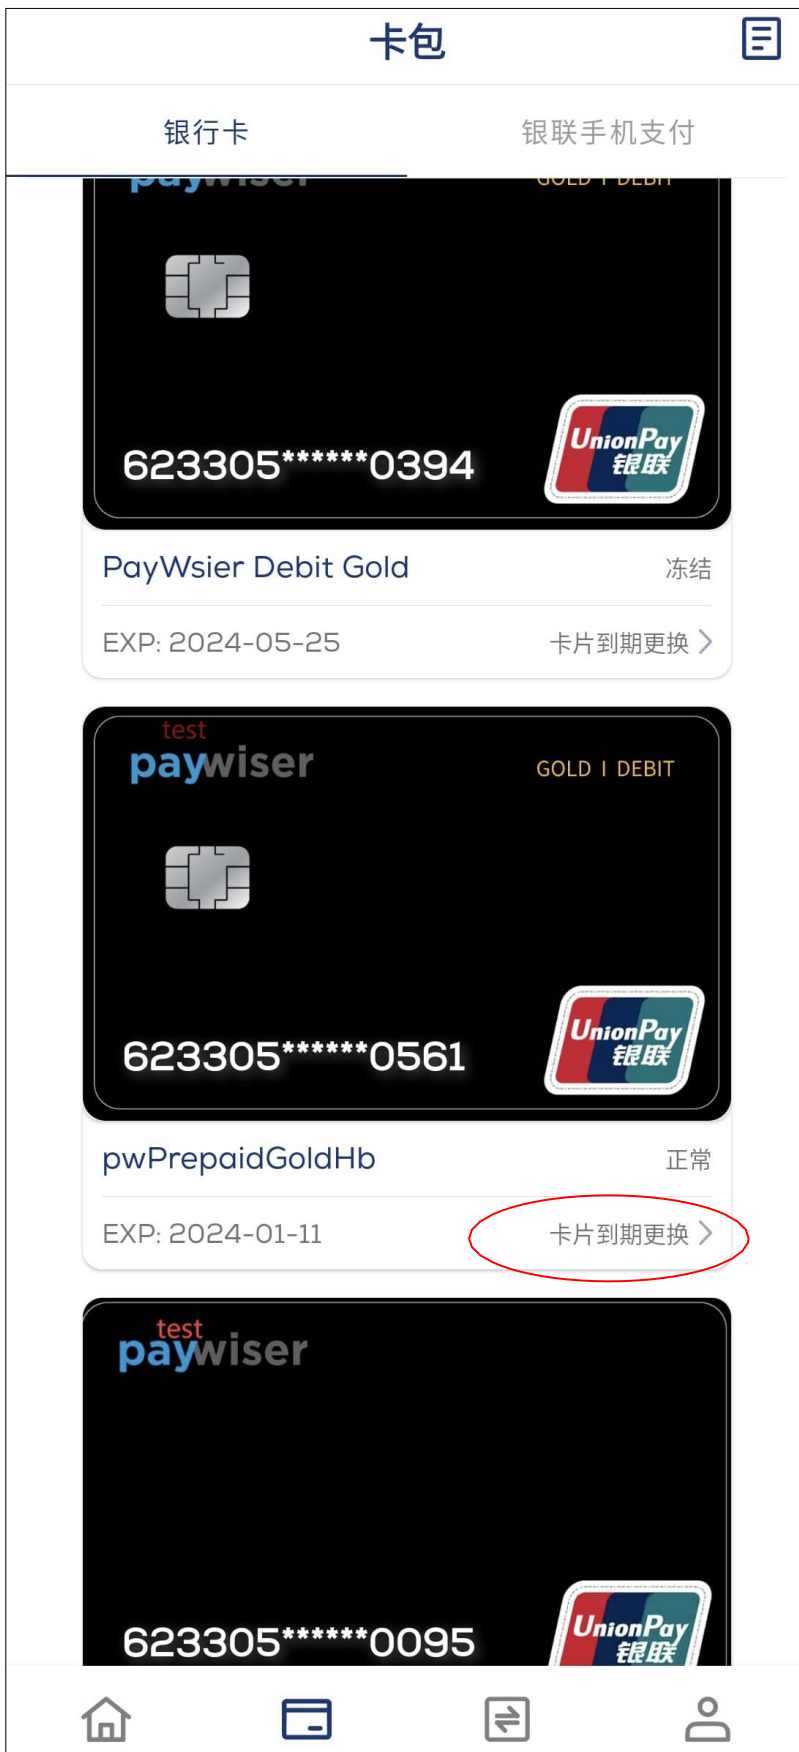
卡包

银行卡

银联手机支付

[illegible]

623305******0394

UnionPay 银联

PayWsier Debit Gold

冻结

EXP: 2024-05-25

卡片到期更换 >

test
paywiser

GOLD I DEBIT

623305******0561

UnionPay 银联

pwPrepaidGoldHb

正常

EXP: 2024-01-11

卡片到期更换 >

test
paywiser

623305******0095

UnionPay 银联